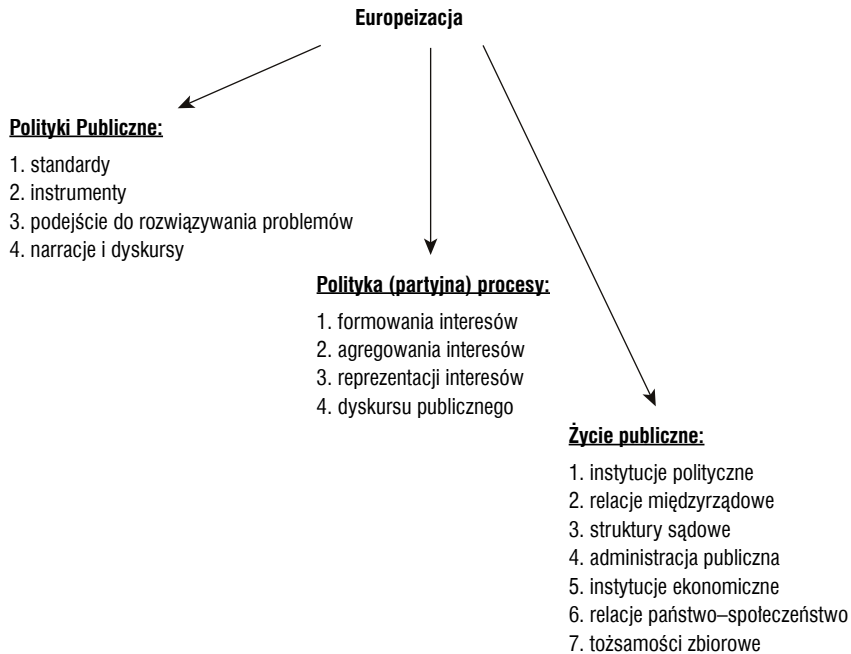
Europeizacja

Polityki Publiczne:

1. standardy
2. instrumenty
3. podejście do rozwiązywania problemów
4. narracje i dyskursy

Polityka (partyjna) procesy:

1. formowania interesów
2. agregowania interesów
3. reprezentacji interesów
4. dyskursu publicznego

Życie publiczne:

1. instytucje polityczne
2. relacje międzyrządowe
3. struktury sądowe
4. administracja publiczna
5. instytucje ekonomiczne
6. relacje państwo–społeczeństwo
7. tożsamości zbiorowe